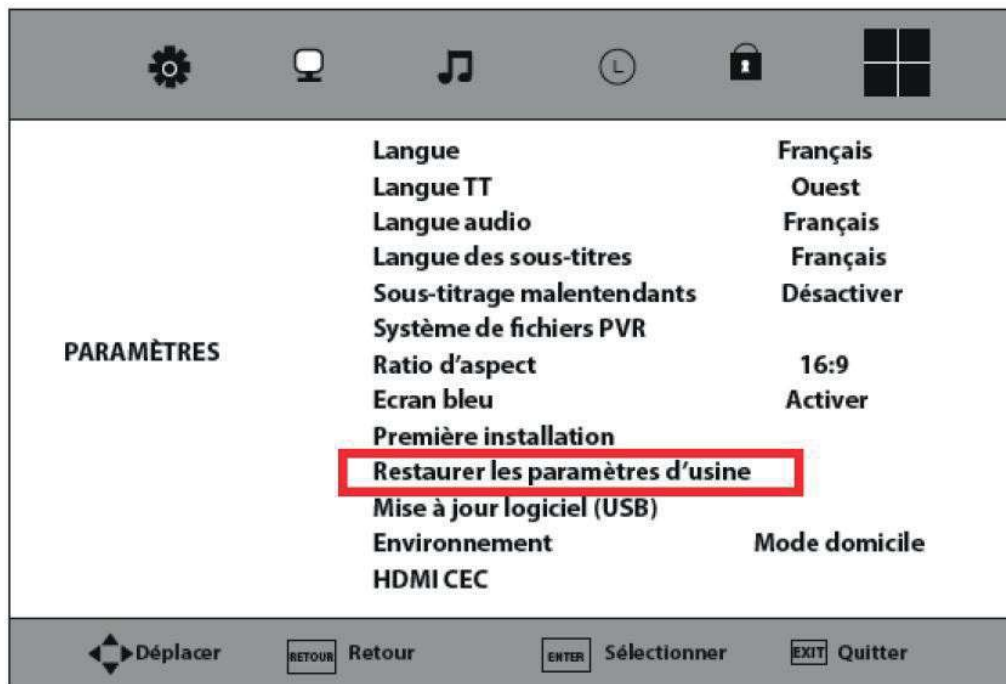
PARAMÈTRES

| | |
|---|---|
| Langue | Français |
| Langue TT | Ouest |
| Langue audio | Français |
| Langue des sous-titres | Français |
| Sous-titrage malentendants | Désactiver |
| Système de fichiers PVR | |
| Ratio d'aspect | 16:9 |
| Ecran bleu | Activer |
| Première installation | |
| Restaurer les paramètres d'usine | |
| Mise à jour logiciel (USB) | |
| Environnement | Mode domicile |
| HDMI CEC | |

Déplacer RETOUR Retour ENTER Sélectionner EXIT Quitter